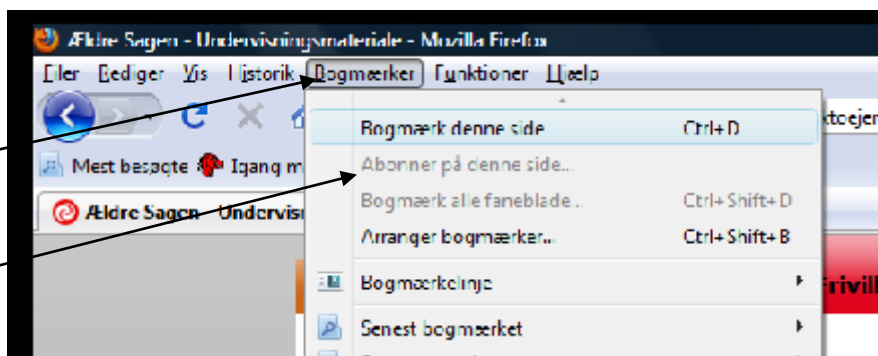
Ældre Sagen - Undervisningsmateriale - Mozilla Firefox

Filer Rediger Vis Historik Bogmærker Funktioner Hjælp

Mest besøgte Igang m

Ældre Sagen - Undervisn

ktoejer

Bogmærk denne side Ctrl+D
Abonner på denne side...
Bogmærk alle faneblade... Ctrl+Shift+D
Arranger bogmærker... Ctrl+Shift+B
Bogmærkelinje
Senest bogmærket

Frivill